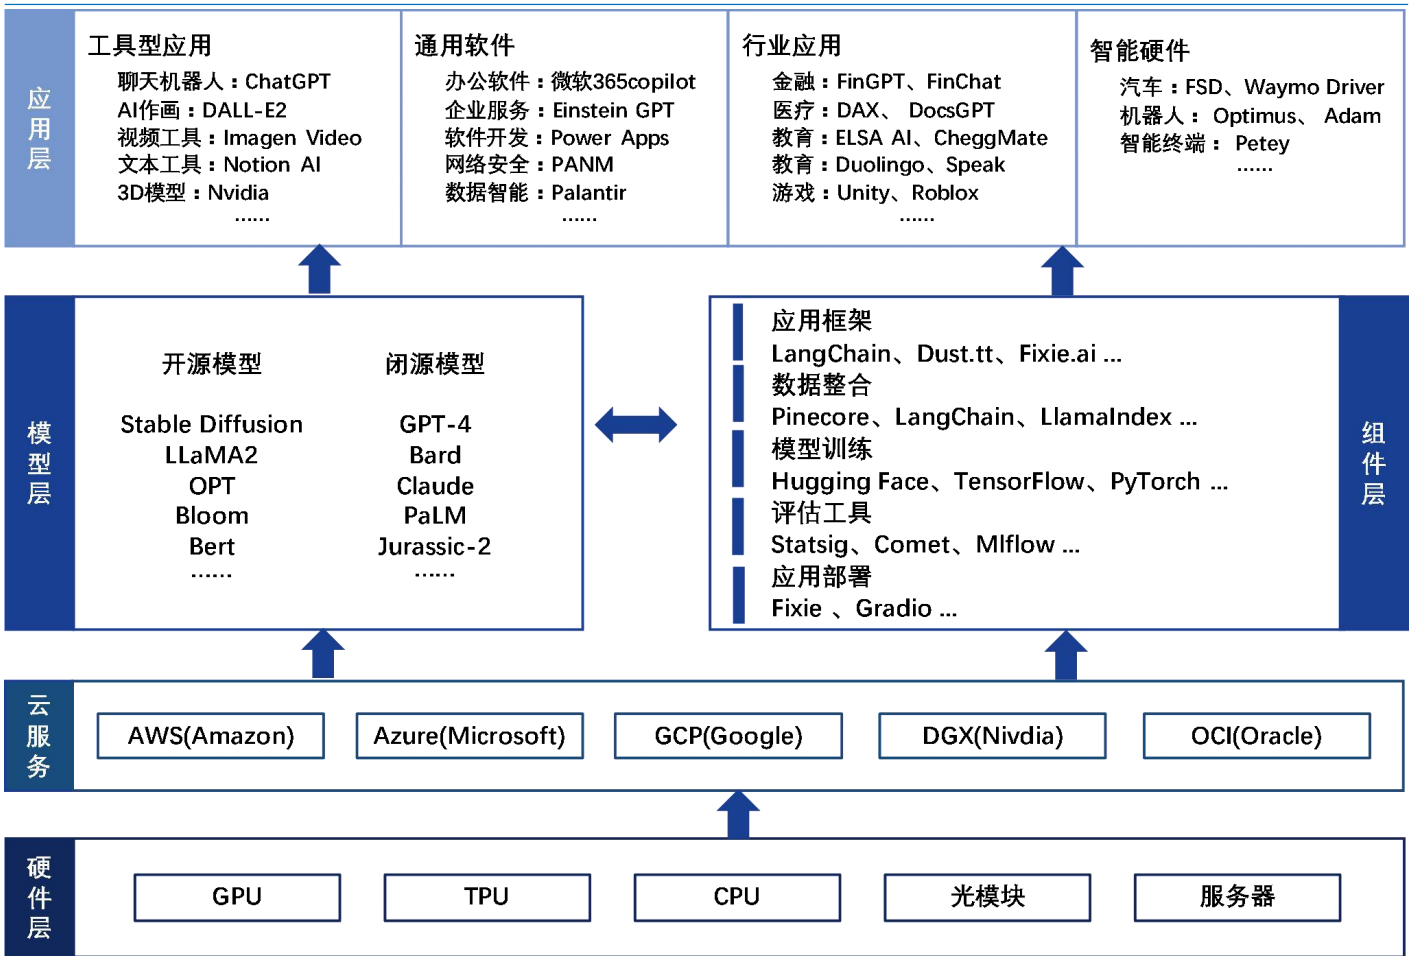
应用层

工具型应用
聊天机器人：ChatGPT
AI作画：DALL-E2
视频工具：Imagen Video
文本工具：Notion AI
3D模型：Nvidia
......

通用软件
办公软件：微软365copilot
企业服务：Einstein GPT
软件开发：Power Apps
网络安全：PANM
数据智能：Palantir
......

行业应用
金融：FinGPT、FinChat
医疗：DAX、 DocsGPT
教育：ELSA AI、CheggMate
教育：Duolingo、Speak
游戏：Unity、Roblox
......

智能硬件
汽车：FSD、Waymo Driver
机器人： Optimus、 Adam
智能终端： Petey
......

模型层

开源模型
Stable Diffusion
LLaMA2
OPT
Bloom
Bert
......

闭源模型
GPT-4
Bard
Claude
PaLM
Jurassic-2
......

应用框架
LangChain、Dust.tt、Fixie.ai ...
数据整合
Pinecore、LangChain、LlamaIndex ...
模型训练
Hugging Face、TensorFlow、PyTorch ...
评估工具
Statsig、Comet、Mlflow ...
应用部署
Fixie 、Gradio ...

组件层

云服务
AWS(Amazon)
Azure(Microsoft)
GCP(Google)
DGX(Nivdia)
OCI(Oracle)

硬件层
GPU
TPU
CPU
光模块
服务器